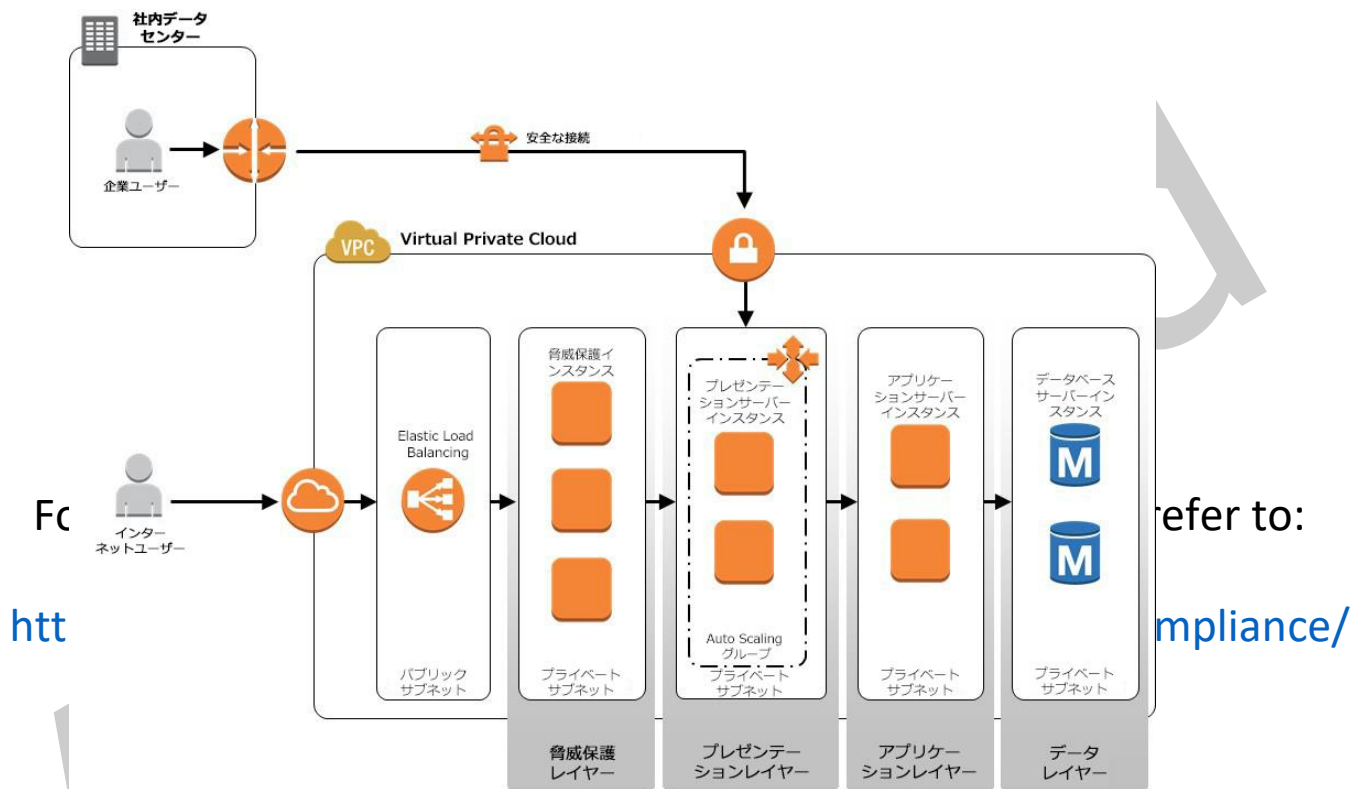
社内データ
センター

企業ユーザー

安全な接続

VPC Virtual Private Cloud

Elastic Load Balancing

パブリック
サブネット

脅威保護インスタンス

プライベート
サブネット

プレゼンテーションサーバーインスタンス

Auto Scaling
グループ

プライベート
サブネット

アプリケーションサーバーインスタンス

プライベート
サブネット

データベースサーバーインスタンス

M

M

プライベート
サブネット

インターネットユーザー

Fo

refer to:

htt

mpliance/

脅威保護
レイヤー

プレゼンテー
ションレイヤー

アプリケー
ションレイヤー

データ
レイヤー